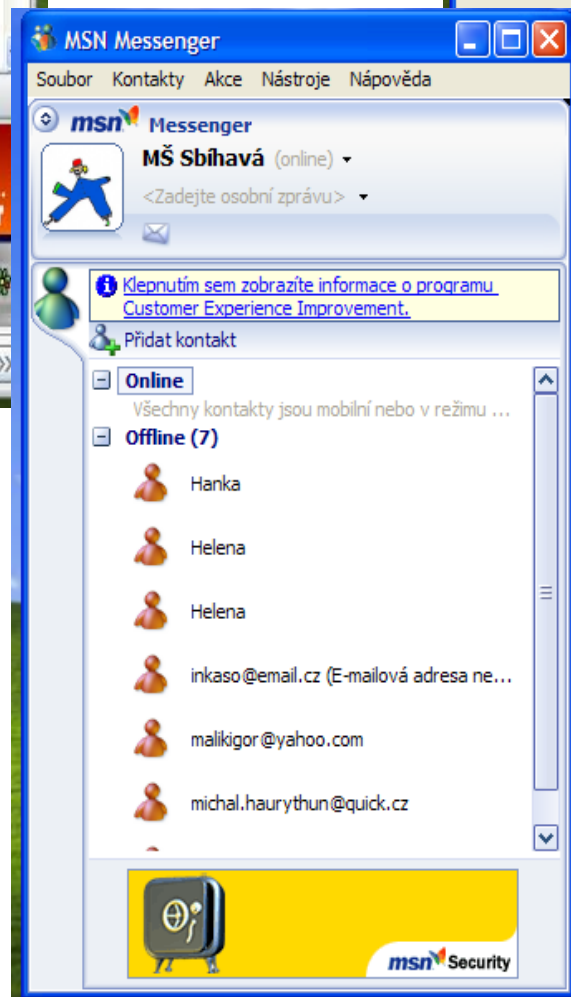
MSN Messenger

Soubor Kontakty Akce Nástroje Nápověda

msn Messenger

MŠ Sbíhavá (online)

<Zadejte osobní zprávu>

Klepnutím sem zobrazíte informace o programu Customer Experience Improvement.

Přidat kontakt

Online

Všechny kontakty jsou mobilní nebo v režimu ...

Offline (7)

Hanka

Helena

Helena

inkaso@email.cz (E-mailová adresa ne...

malikigor@yahoo.com

michal.haurythun@quick.cz

msn Security